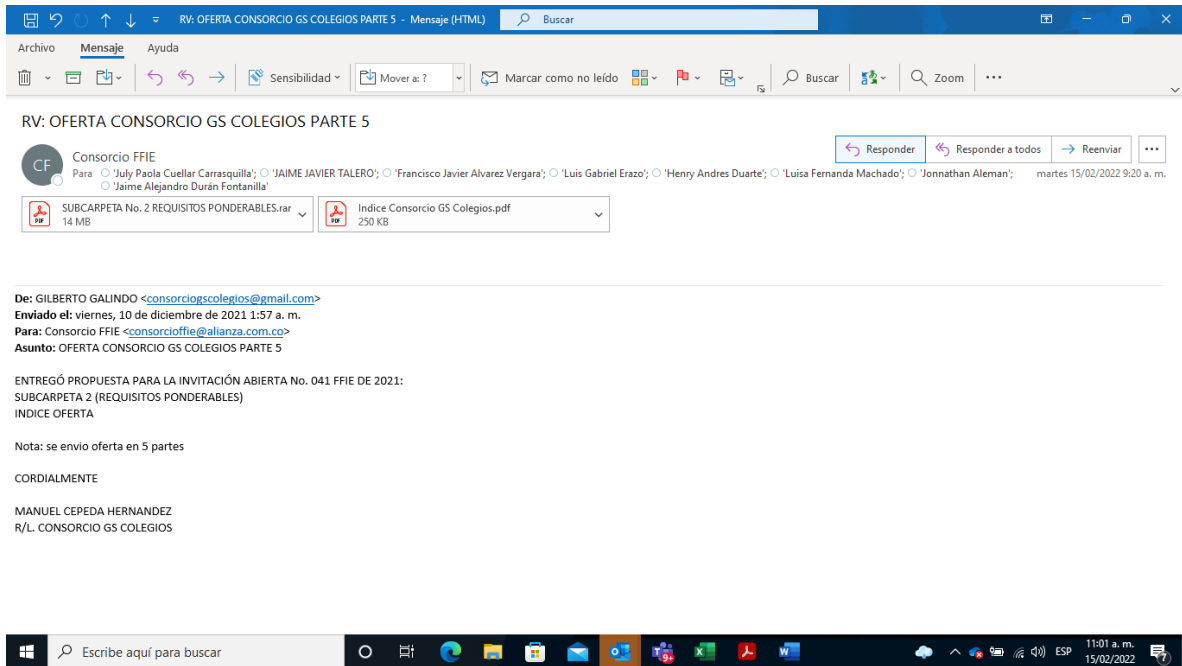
RV: OFERTA CONSORCIO GS COLEGIOS PARTE 5 - Mensaje (HTML)  Buscar

Archivo  Mensaje  Ayuda

Sensibilidad  Mover a: ?  Marcar como no leído  Buscar  Zoom  ...

RV: OFERTA CONSORCIO GS COLEGIOS PARTE 5

CF  Consorcio FFIE
Para 'July Paola Cuellar Carrasquilla'; 'JAIME JAVIER TALERO'; 'Francisco Javier Alvarez Vergara'; 'Luis Gabriel Erazo'; 'Henry Andres Duarte'; 'Luisa Fernanda Machado'; 'Jonnathan Aleman'; 'Jaime Alejandro Durán Fontanilla'

Responder  Responder a todos  Reenviar  ...
martes 15/02/2022 9:20 a. m.

SUBCARPETA No. 2 REQUISITOS PONDERABLES.rar 14 MB
Indice Consorcio GS Colegios.pdf 250 KB

De: GILBERTO GALINDO <consorciogscolegios@gmail.com>
Enviado el: viernes, 10 de diciembre de 2021 1:57 a. m.
Para: Consorcio FFIE <consorcioffie@alianza.com.co>
Asunto: OFERTA CONSORCIO GS COLEGIOS PARTE 5

ENTREGÓ PROPUESTA PARA LA INVITACIÓN ABIERTA No. 041 FFIE DE 2021:
SUBCARPETA 2 (REQUISITOS PONDERABLES)
INDICE OFERTA

Nota: se envio oferta en 5 partes

CORDIALMENTE

MANUEL CEPEDA HERNANDEZ
R/L. CONSORCIO GS COLEGIOS

Escribe aquí para buscar
ESP  11:01 a. m.  15/02/2022